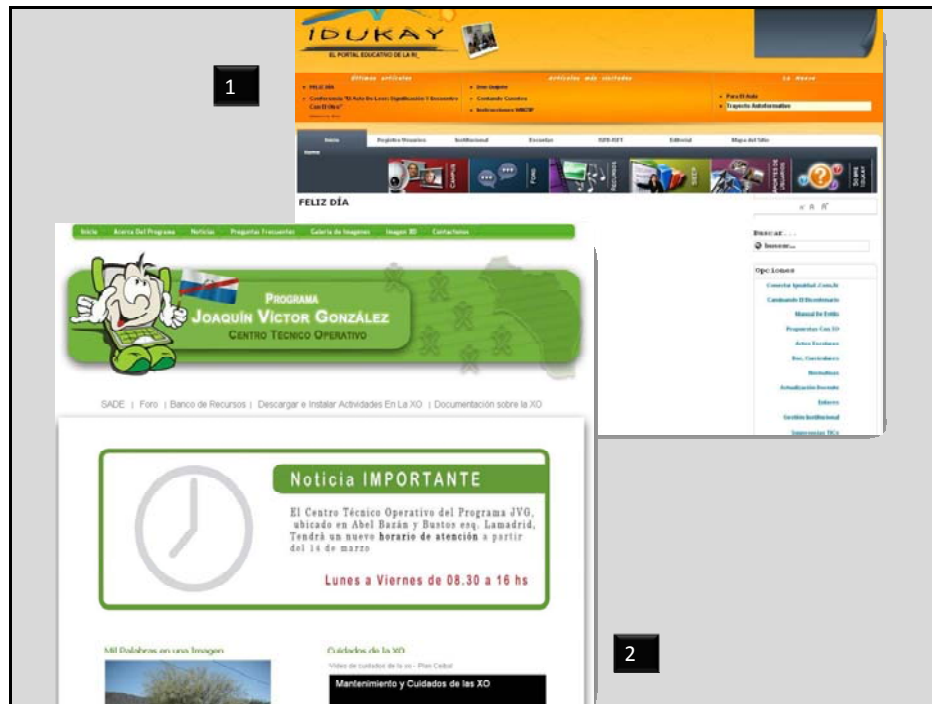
IDUKAY

EL PORTAL EDUCATIVO DE LA RI

1

Últimos artículos

Artículos más visitados

Lo Nuevo

• FELIZ DÍA

• Conferencia "El Acto De Leer: Significación Y Encuentro Con El Otro"

• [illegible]

• Contando Cuentos

• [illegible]

• Para El Aula

• Trayecto Autoformativo

Inicio

Registro Usuarios

Institucional

Escuelas

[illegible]

Editorial

Mapa del Sitio

CAMPUS

FORO

FASCICULOS

SIEDA

APORTES DE USUARIOS

SUBIR UN ARCHIVO

FELIZ DÍA

Buscar...

buscar...

Opciones

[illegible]

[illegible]

Manual De Estilo

Preguntas Con XO

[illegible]

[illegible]

Normativas

Actualización Docente

Enlaces

Gestión Institucional

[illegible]

Inicio

Acerca Del Programa

Noticias

Preguntas Frecuentes

Galería de Imágenes

Imagen XO

Contactenos

PROGRAMA

JOAQUÍN VÍCTOR GONZÁLEZ

CENTRO TECNICO OPERATIVO

SADE | Foro | Banco de Recursos | Descargar e Instalar Actividades En La XO | Documentación sobre la XO

Noticia IMPORTANTE

El Centro Técnico Operativo del Programa JVG, ubicado en Abel Bazán y Bustos esq. Lamadrid, Tendrá un nuevo horario de atención a partir del 14 de marzo

Lunes a Viernes de 08.30 a 16 hs

2

Mil Palabras en una Imagen

Cuidados de la XO

Video de cuidados de la xo - Plan Ceibal

Mantenimiento y Cuidados de las XO